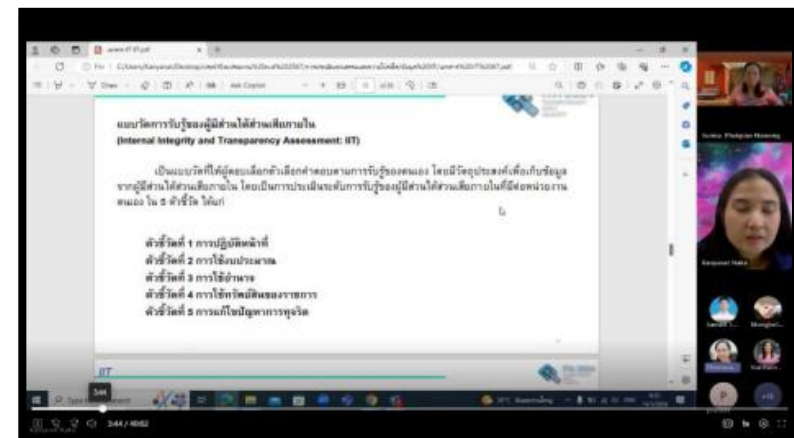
แบบวัดการรับรู้ของผู้มีส่วนได้ส่วนเสียภายใน
(Internal Integrity and Transparency Assessment: IIT)

เป็นแบบวัดที่ให้ผู้ตอบเลือกตัวเลือกคำตอบตามการรับรู้ของตนเอง โดยมีวัตถุประสงค์เพื่อเก็บข้อมูลจากผู้มีส่วนได้ส่วนเสียภายใน โดยเป็นการประเมินระดับการรับรู้ของผู้มีส่วนได้ส่วนเสียภายในที่มีต่อหน่วยงานตนเอง ใน 5 ตัวชี้วัด ได้แก่

ตัวชี้วัดที่ 1 การปฏิบัติหน้าที่
ตัวชี้วัดที่ 2 การใช้งบประมาณ
ตัวชี้วัดที่ 3 การใช้อำนาจ
ตัวชี้วัดที่ 4 การใช้ทรัพย์สินของราชการ
ตัวชี้วัดที่ 5 การแก้ไขปัญหาการทุจริต

IIT

3:44 / 40:02